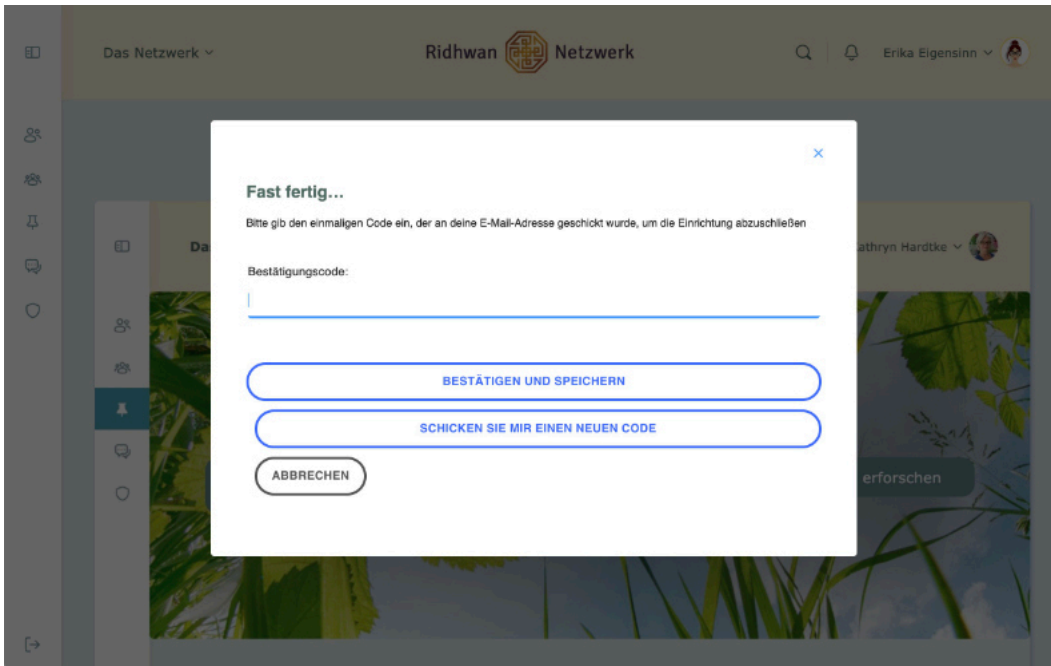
Das Netzwerk ⌄

Ridhwan Netzwerk

Erika Eigensinn ⌄

Da

athryn Hardtke ⌄

erforschen

×

Fast fertig…

Bitte gib den einmaligen Code ein, der an deine E-Mail-Adresse geschickt wurde, um die Einrichtung abzuschließen

Bestätigungscode:

BESTÄTIGEN UND SPEICHERN

SCHICKEN SIE MIR EINEN NEUEN CODE

ABBRECHEN